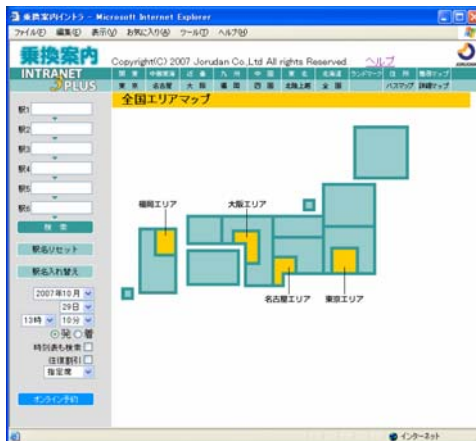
乗換案内イントラ - Microsoft Internet Explorer
ファイル(F) 編集(E) 表示(V) お気に入り(A) ツール(T) ヘルプ(H)

乗換案内
INTRANET
PLUS

Copyright(C) 2007 Jorudan Co.,Ltd All rights Reserved ヘルプ

関東 中部東海 近畿 九州 中国 東北 北海道 ランドマーク 住所 路線マップ
東京 名古屋 大阪 福岡 四国 北陸上越 全国 バスマップ 詳細マップ

全国エリアマップ

駅1
駅2
駅3
駅4
駅5
駅6
検索
駅名リセット
駅名入れ替え
2007年10月
29日
13時 10分
◉発 ○着
時刻表も検索
往復割引
指定席
オンライン予約

福岡エリア
大阪エリア
名古屋エリア
東京エリア

インターネット